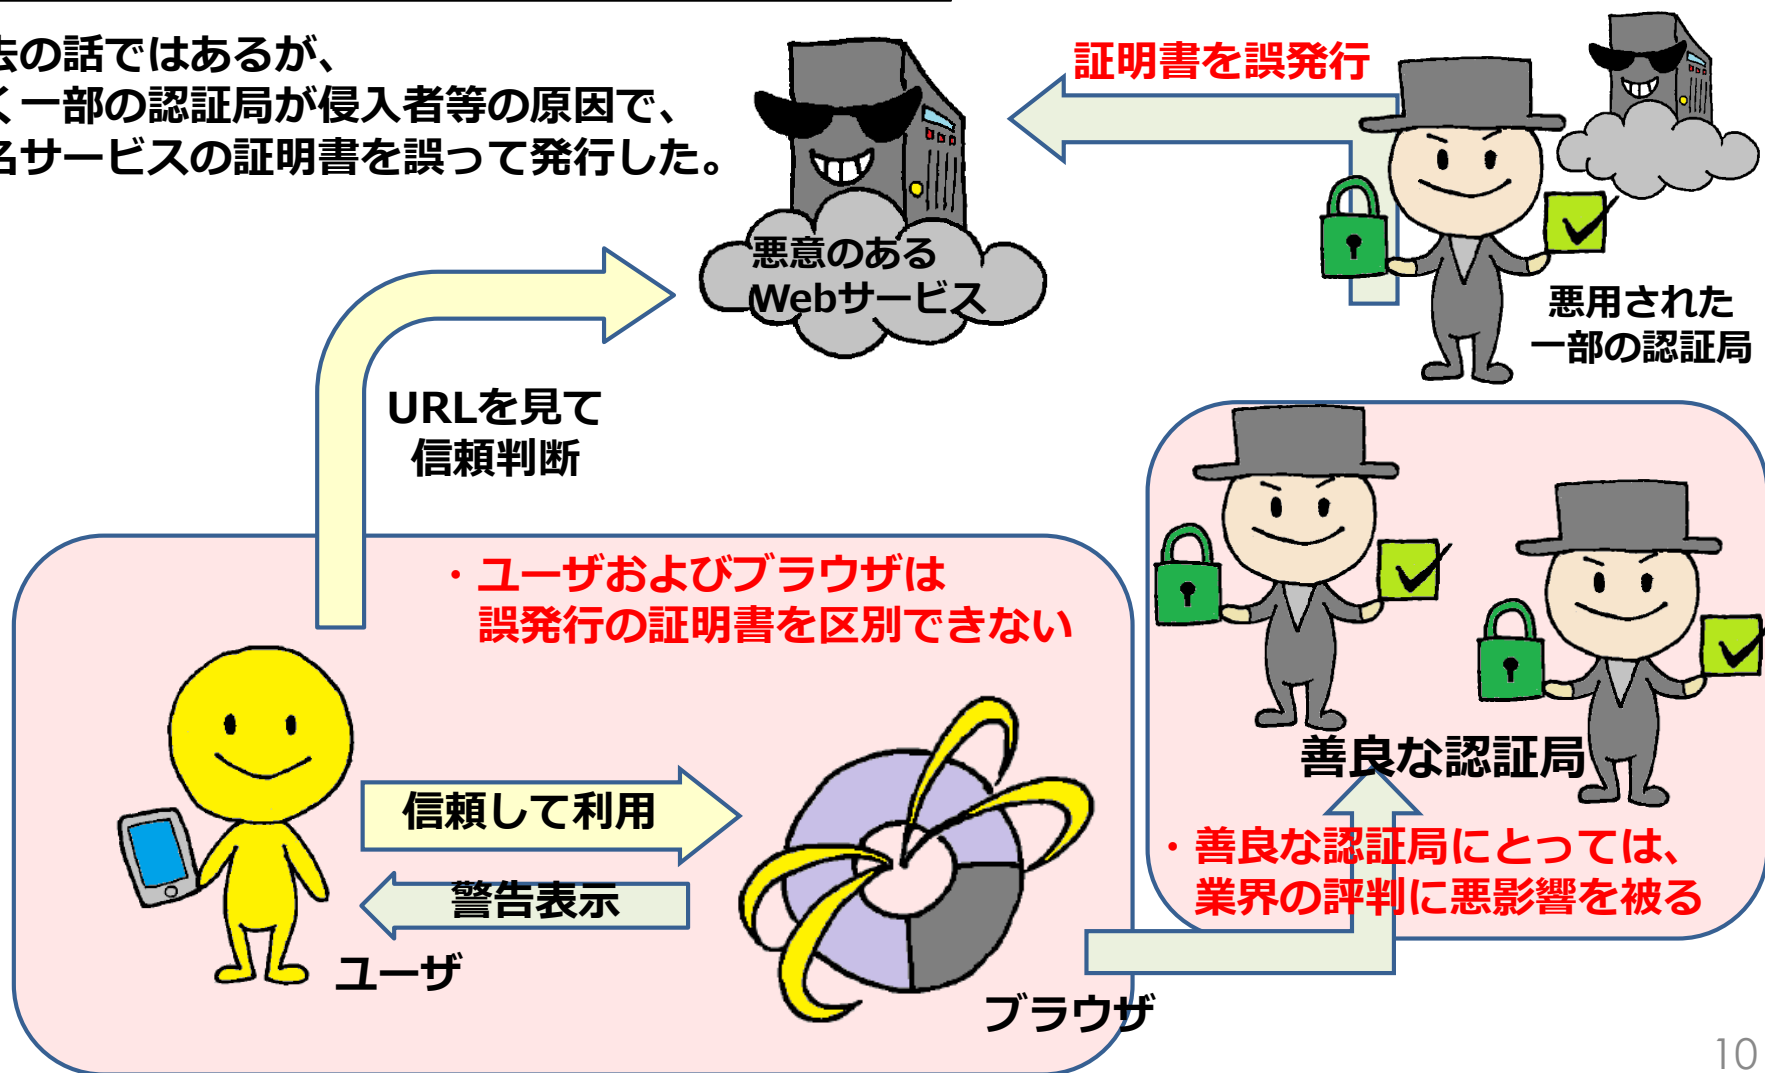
去の話ではあるが、
く一部の認証局が侵入者等の原因で、
名サービスの証明書を誤って発行した。

悪意のある
Webサービス

証明書を誤発行

悪用された
一部の認証局

URLを見て
信頼判断

・ユーザおよびブラウザは
誤発行の証明書を区別できない

信頼して利用

警告表示

ユーザ

ブラウザ

善良な認証局

・善良な認証局にとっては、
業界の評判に悪影響を被る

10